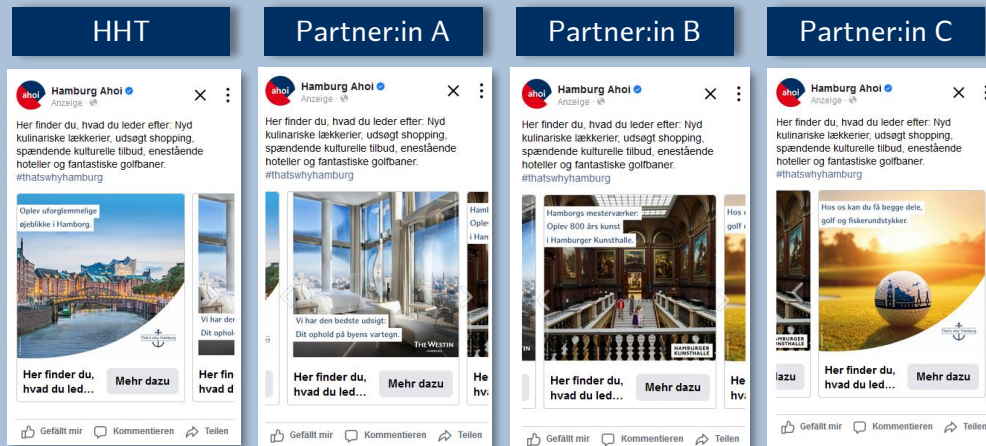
HHT

ahoi Hamburg Ahoi
Anzeige ·

Her finder du, hvad du leder efter: Nyd kulinariske lækkerier, udsøgt shopping, spændende kulturelle tilbud, enestående hoteller og fantastiske golfbaner. #thatswhyhamburg

Oplev uforglemmelige øjeblikke i Hamborg.

That's why Hamburg

Her finder du, hvad du led...

Mehr dazu

Vi har der
Dit ophol

Her fi
hvad d

Gefällt mir Kommentieren Teilen

Partner:in A

ahoi Hamburg Ahoi
Anzeige ·

Her finder du, hvad du leder efter: Nyd kulinariske lækkerier, udsøgt shopping, spændende kulturelle tilbud, enestående hoteller og fantastiske golfbaner. #thatswhyhamburg

Vi har den bedste udsigt: Dit ophold på byens vartegn.

THE WESTIN

Her finder du, hvad du led...

Mehr dazu

Hamb
Oplev
i Han

He
hva

Gefällt mir Kommentieren Teilen

Partner:in B

ahoi Hamburg Ahoi
Anzeige ·

Her finder du, hvad du leder efter: Nyd kulinariske lækkerier, udsøgt shopping, spændende kulturelle tilbud, enestående hoteller og fantastiske golfbaner. #thatswhyhamburg

Hamborgs mesterværker: Oplev 800 års kunst i Hamburger Kunsthalle.

HAMBURGER KUNSTHALLE

Her finder du, hvad du led...

Mehr dazu

Hos o
golf o

He
hva

Gefällt mir Kommentieren Teilen

Partner:in C

ahoi Hamburg Ahoi
Anzeige ·

Her finder du, hvad du leder efter: Nyd kulinariske lækkerier, udsøgt shopping, spændende kulturelle tilbud, enestående hoteller og fantastiske golfbaner. #thatswhyhamburg

HAMBURGER KUNSTHALLE

dazu

Hos os kan du få begge dele, golf og fiskerundstykker.

That's why Hamburg

Her finder du, hvad du led...

Mehr dazu

Gefällt mir Kommentieren Teilen